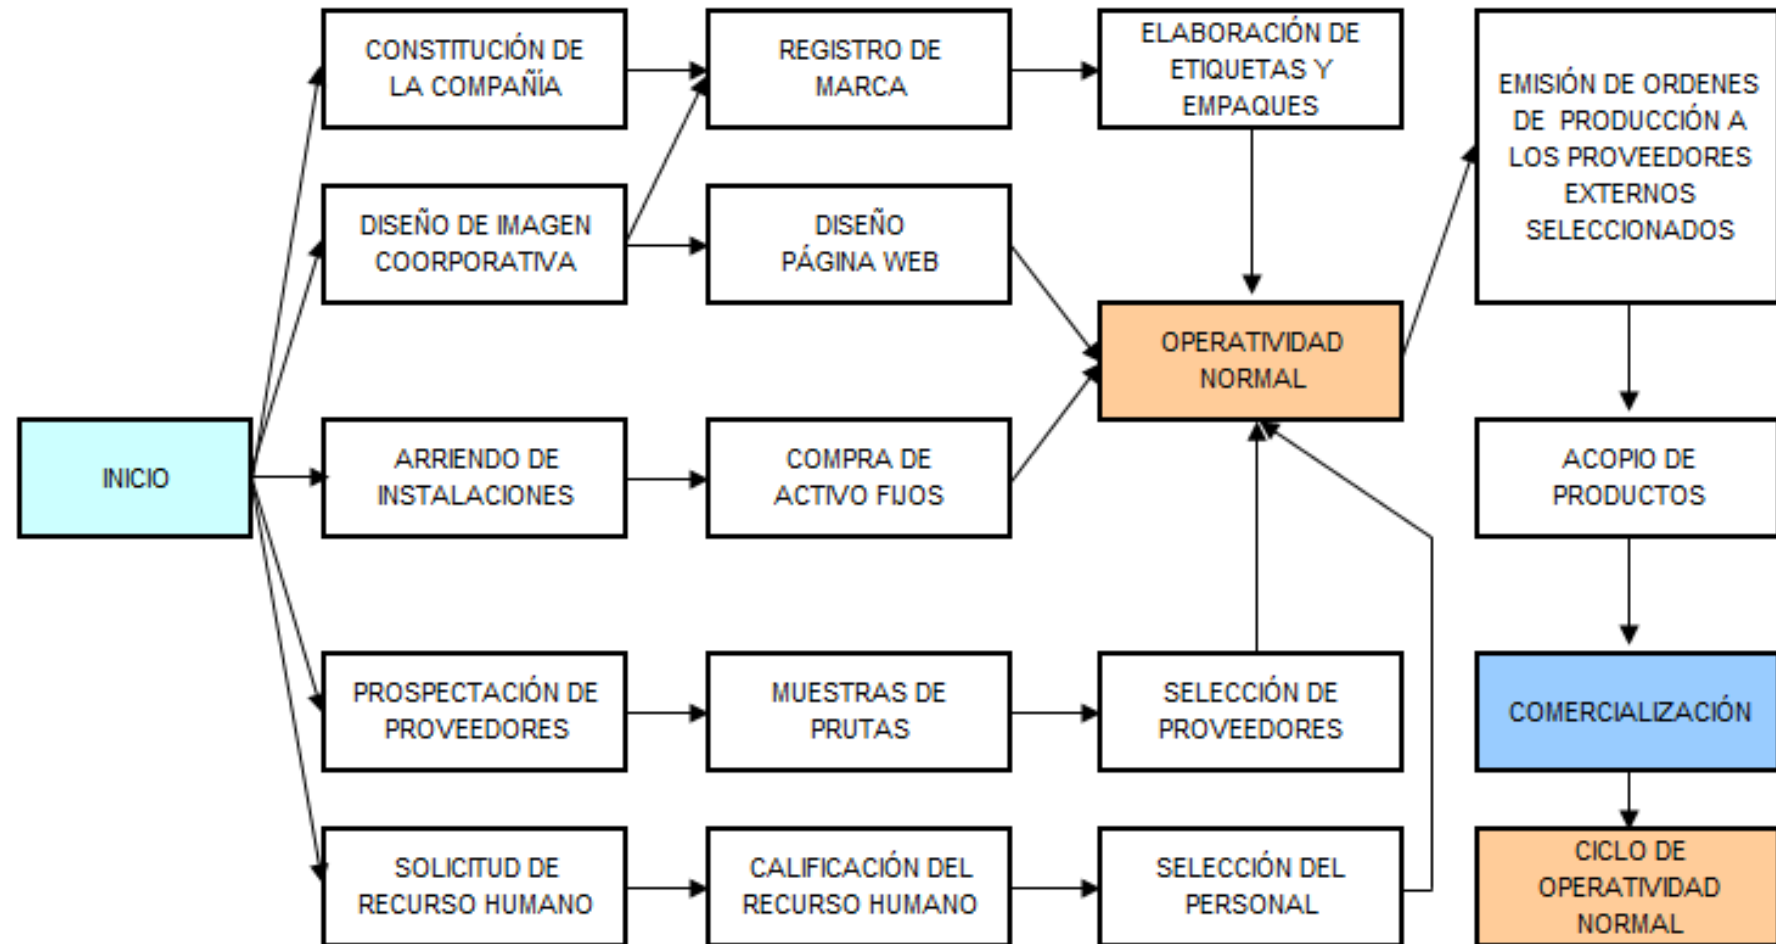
INICIO

CONSTITUCIÓN DE LA COMPAÑÍA

DISEÑO DE IMAGEN COORPORATIVA

ARRIENDO DE INSTALACIONES

PROSPECTACIÓN DE PROVEEDORES

SOLICITUD DE RECURSO HUMANO

REGISTRO DE MARCA

DISEÑO PÁGINA WEB

COMPRA DE ACTIVO FIJOS

MUESTRAS DE PRUTAS

CALIFICACIÓN DEL RECURSO HUMANO

ELABORACIÓN DE ETIQUETAS Y EMPAQUES

OPERATIVIDAD NORMAL

SELECCIÓN DE PROVEEDORES

SELECCIÓN DEL PERSONAL

EMISIÓN DE ORDENES DE PRODUCCIÓN A LOS PROVEEDORES EXTERNOS SELECCIONADOS

ACOPIO DE PRODUCTOS

COMERCIALIZACIÓN

CICLO DE OPERATIVIDAD NORMAL